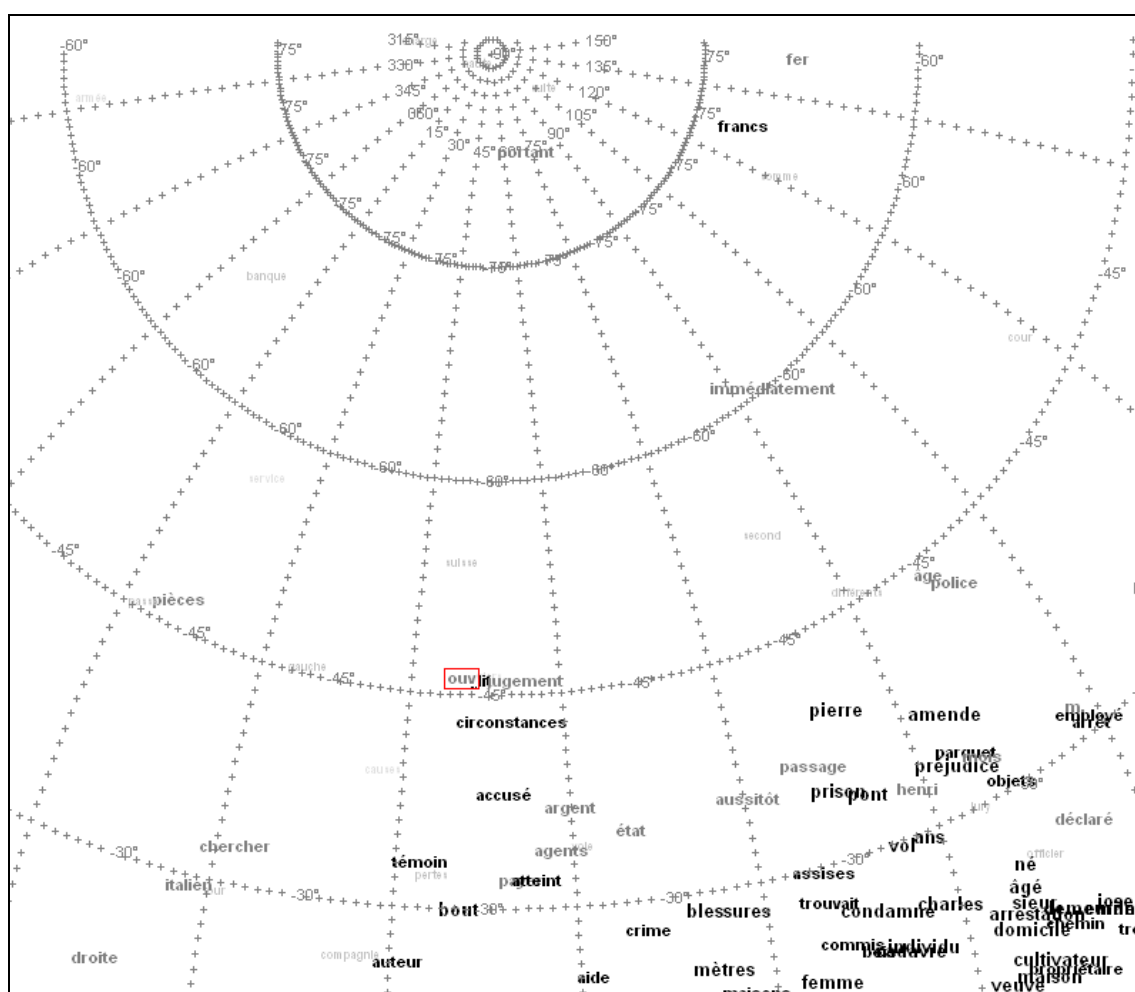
60°
75°
315°
330°
345°
360°
15°
30°
45°
90°
150°
135°
120°
105°
90°
75°
75°
fer
60°
armée
75°
francs
60°
75°
portant
75°
homme
60°
75°
75°
60°
75°
75°
75°
75°
75°
60°
banque
-45°
60°
cour
60°
immédiatement
60°
60°
60°
-45°
60°
60°
60°
service
second
-45°
suisse
45°
âge
police
pièces
différents
-45°
45°
gauche
-45°
ouv
jugement
-45°
45°
pierre
amende
employé
arrêt
circonstances
parquet
préjudice
cause
passage
objets
prison
pont
henri
accusé
argent
aussitôt
déclaré
état
-30°
chercher
agents
vol
ans
officier
témoin
-30°
né
italien
pertes
atteint
assises
âgé
-30°
-30°
bout
30°
-30°
blessures
trouvait
condamné
charles
sieur
arrestation
domicile
chemin
crime
droite
compagnie
auteur
commis
individu
cadavre
cultivateur
propriétaire
aide
mètres
femme
veuve
maison